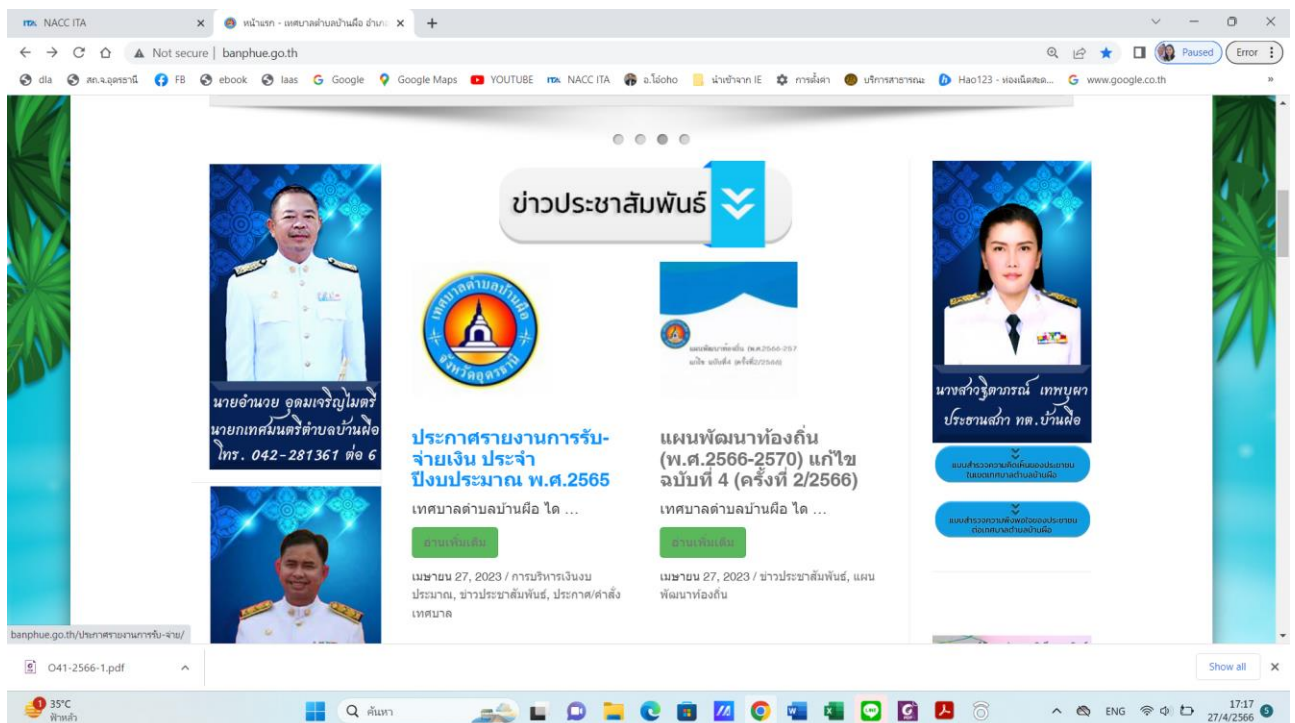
NACC ITA
หน้าแรก - เทศบาลตำบลบ้านผือ อำเภ
Not secure | banphue.go.th
Paused
Error
dla สถ.จ.อุดรธานี FB ebook Iaas Google Google Maps YOUTUBE NACC ITA อ.โอ๋oho นำเข้าจาก IE การตั้งค่า บริการสาธารณะ Hao123 - ท่องเน็ตสะด... www.google.co.th

ข่าวประชาสัมพันธ์

นายอำนวย อุดมเจริญไมตรี
นายกเทศมนตรีตำบลบ้านผือ
โทร. 042-281361 ต่อ 6

เทศบาลตำบลบ้านผือ
จังหวัดอุดรธานี

ประกาศรายงานการรับ-จ่ายเงิน ประจำปีงบประมาณ พ.ศ.2565
เทศบาลตำบลบ้านผือ ได ...
อ่านเพิ่มเติม
เมษายน 27, 2023 / การบริหารเงินงบประมาณ, ข่าวประชาสัมพันธ์, ประกาศ/คำสั่งเทศบาล

แผนพัฒนาท้องถิ่น (พ.ศ.2566-257 แก้ไข ฉบับที่ (ครั้งที่2/2566)
แผนพัฒนาท้องถิ่น (พ.ศ.2566-2570) แก้ไข ฉบับที่ 4 (ครั้งที่ 2/2566)
เทศบาลตำบลบ้านผือ ได ...
อ่านเพิ่มเติม
เมษายน 27, 2023 / ข่าวประชาสัมพันธ์, แผนพัฒนาท้องถิ่น

นางสาวฐิตาภรณ์ เทพบุผา
ประธานสภา ทต.บ้านผือ
แบบสำรวจความคิดเห็นของประชาชนในเขตเทศบาลตำบลบ้านผือ
แบบสำรวจความพึงพอใจของประชาชนต่อเทศบาลตำบลบ้านผือ

banphue.go.th/ประกาศรายงานการรับ-จ่าย/
O41-2566-1.pdf
Show all
35°C ฟ้าหลัว
ค้นหา
ENG
17:17 27/4/2566